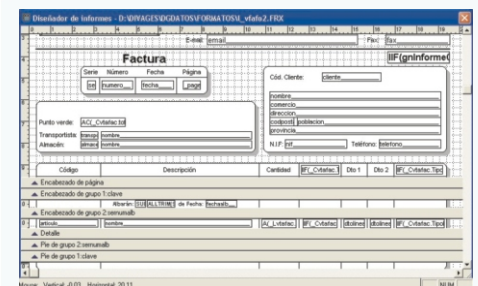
Diseñador de informes - D:\DIVAGES\DGDATOS\FORMATOS\I_vfafa2.FRX

E-mail: email
Fax: fax

Factura

IIF(gnInforme

Serie Número Fecha Página
ser numero_ fecha_ _page

Cód. Cliente: cliente

nombre
comercio
direccion
codpostl poblacion
provincia

Punto verde: ACI_Cvtafac.to

Transportista: transp nombre
Almacén: almace nombre

N.I.F: nif
Teléfono: telefono

Código Descripción Cantidad IIF(_Cvtafac Dto 1 Dto 2 IIF(_Cvtafac.Tipo

Encabezado de página
Encabezado de grupo 1:clave
Albarán: (SUB ALLTRIM( de Fecha: fechaalb
Encabezado de grupo 2:serrunalb
articulo nombre AV_Lvtafac IIF(_Cvtafac dtoline dtoline IIF(_Cvtafac.Tipo
Detalle
Pie de grupo 2:serrunalb
Pie de grupo 1:clave

NUM